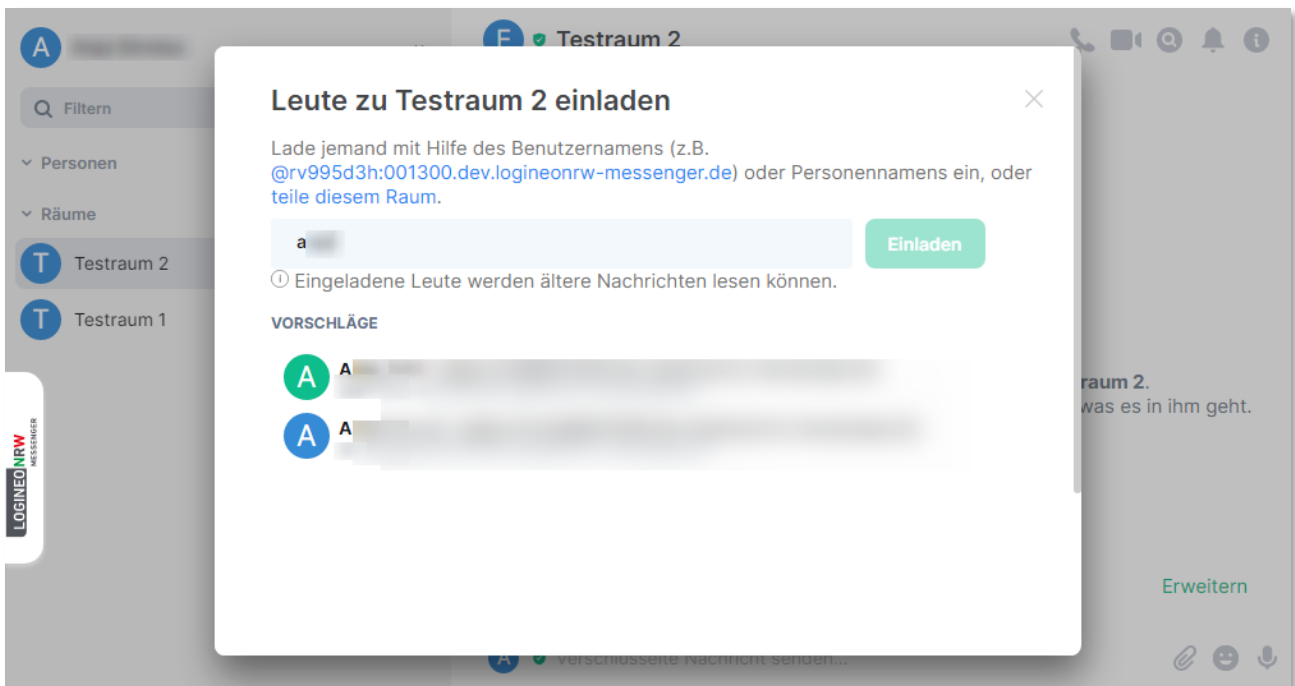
A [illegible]

Filtern

Personen

Räume

T Testraum 2

T Testraum 1

LOGINEONRW MESSENGER

E Testraum 2

Leute zu Testraum 2 einladen

Lade jemand mit Hilfe des Benutzernamens (z.B. @rv995d3h:001300.dev.logineonrw-messenger.de) oder Personennamens ein, oder teile diesem Raum.

a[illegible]

Einladen

Eingeladene Leute werden ältere Nachrichten lesen können.

VORSCHLÄGE

A A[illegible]

A A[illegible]

traum 2.
was es in ihm geht.

Erweitern

Verschlüsselte Nachricht senden...